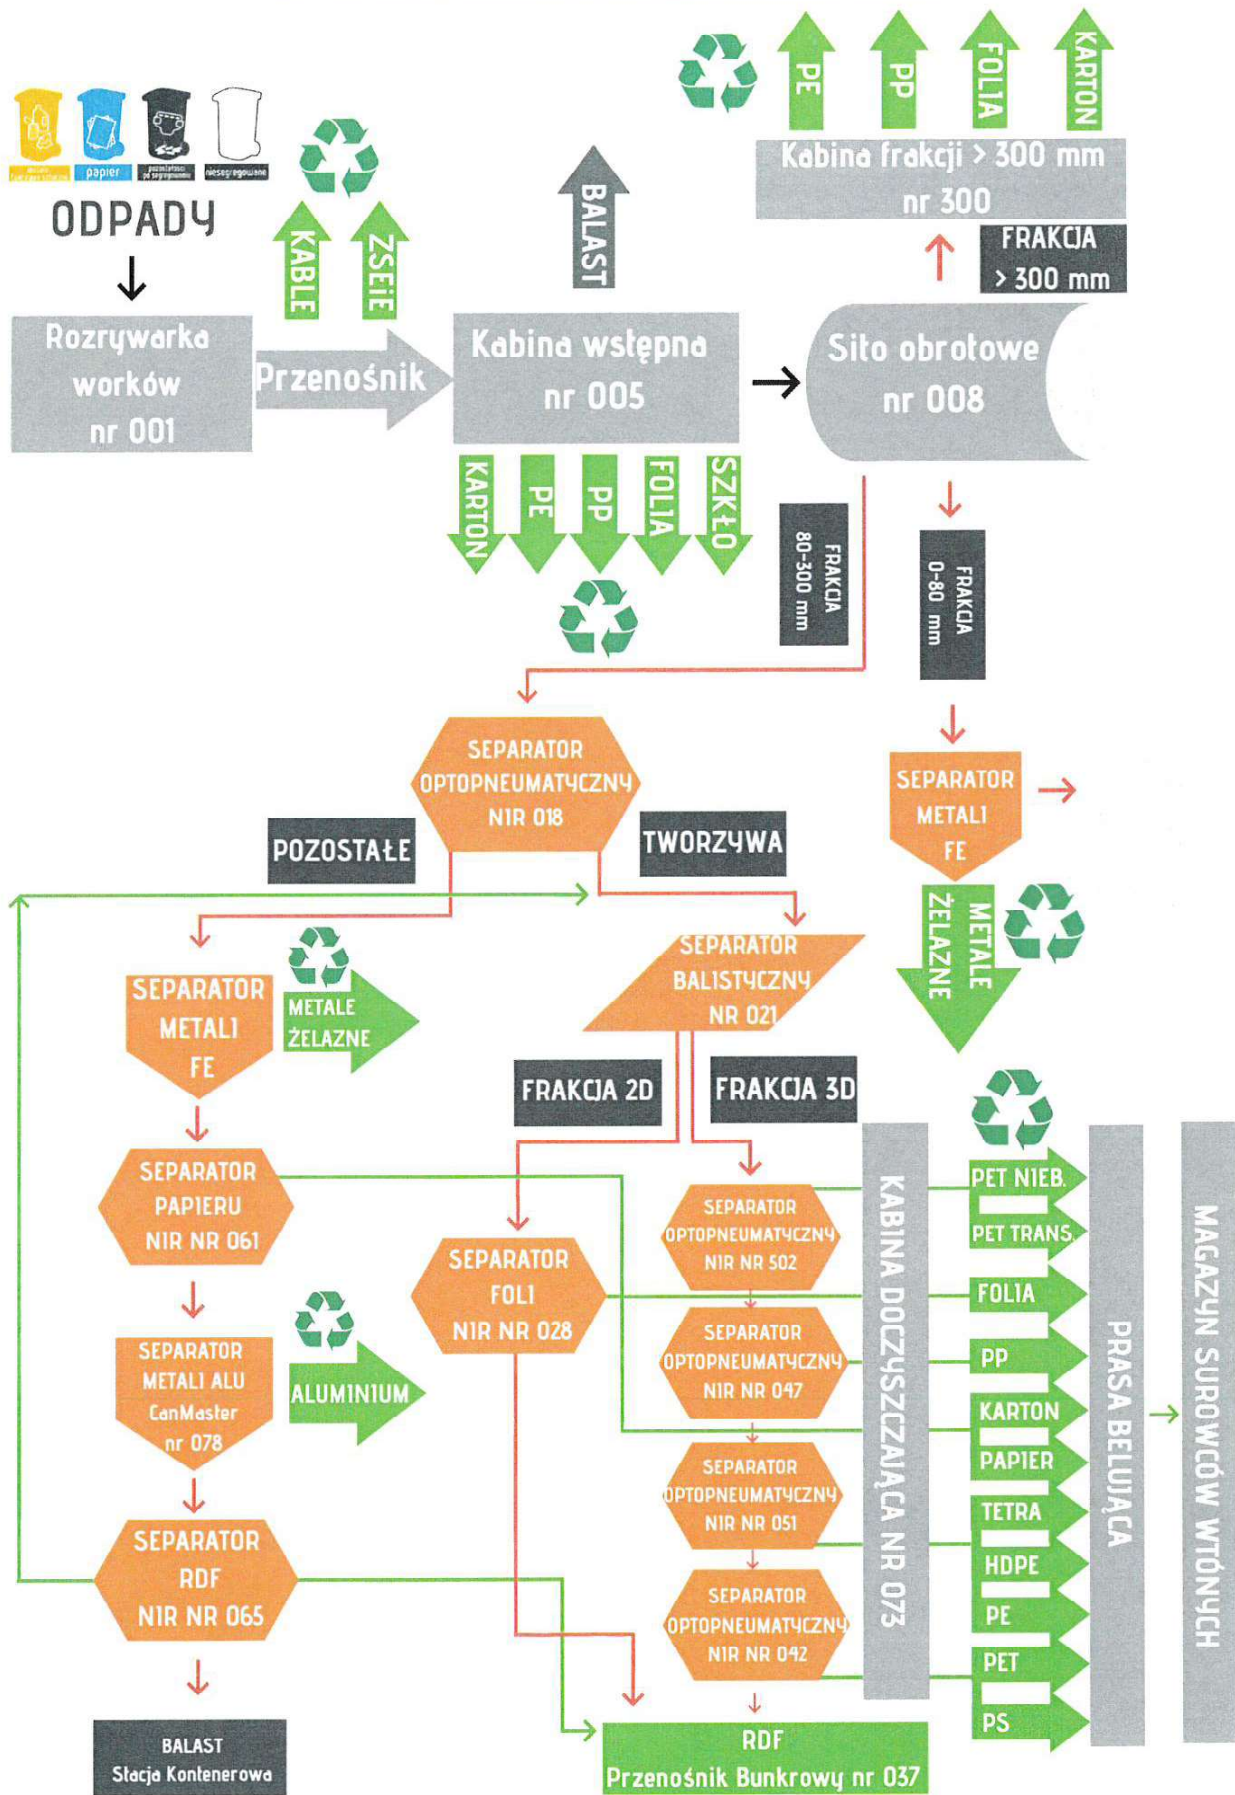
metale i tworzywa sztuczne
papier
pozostałości po segregowaniu
niesegregowane

ODPADY

Rozrywarka worków nr 001

Przenośnik

KABLE
ZSEIE

BALAST

Kabina wstępna nr 005

KARTON
PE
PP
FOLIA
SZKŁO

PE
PP
FOLIA
KARTON

Kabina frakcji > 300 mm nr 300

FRAKCJA > 300 mm

Sito obrotowe nr 008

FRAKCJA 80-300 mm

FRAKCJA 0-80 mm

SEPARATOR OPTOPNEUMATYCZNY NIR 018

POZOSTAŁE

TWORZYWA

SEPARATOR METALI FE

METALE ŻELAZNE

SEPARATOR METALI FE

METALE ŻELAZNE

SEPARATOR BALISTYCZNY NR 021

FRAKCJA 2D

FRAKCJA 3D

SEPARATOR PAPIERU NIR NR 061

SEPARATOR FOLI NIR NR 028

SEPARATOR OPTOPNEUMATYCZNY NIR NR 502

SEPARATOR OPTOPNEUMATYCZNY NIR NR 047

SEPARATOR METALI ALU CanMaster nr 078

ALUMINIUM

SEPARATOR OPTOPNEUMATYCZNY NIR NR 051

SEPARATOR OPTOPNEUMATYCZNY NIR NR 042

SEPARATOR RDF NIR NR 065

BALAST Stacja Kontenerowa

RDF Przenośnik Bunkrowy nr 037

KABINA DOCZYSZCZAJĄCA NR 073

PET NIEB.
PET TRANS.
FOLIA
PP
KARTON
PAPIER
TETRA
HDPE
PE
PET
PS

PRASA BELUJĄCA

MAGAZYN SUROWCÓW WTÓRNYCH